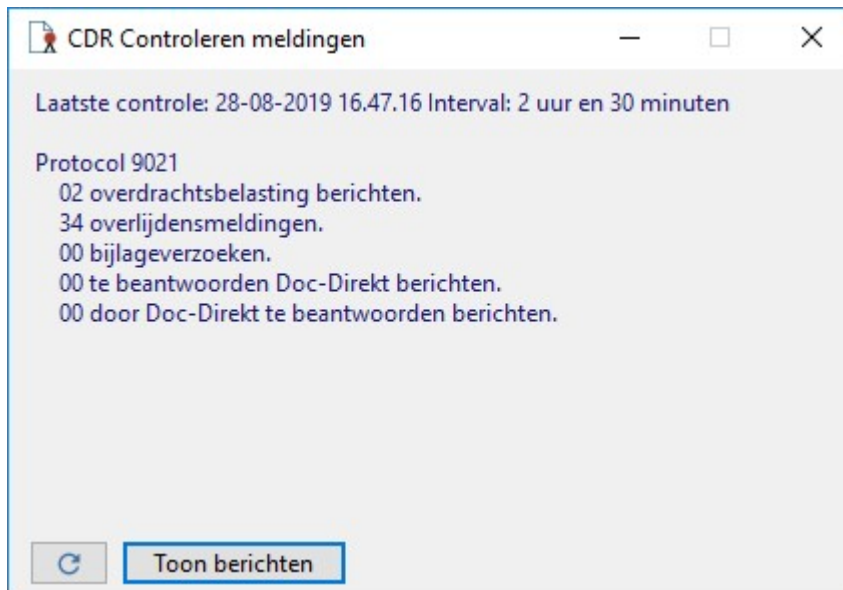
CDR Controleren meldingen

Laatste controle: 28-08-2019 16.47.16 Interval: 2 uur en 30 minuten

Protocol 9021
02 overdrachtsbelasting berichten.
34 overlijdensmeldingen.
00 bijlageverzoeken.
00 te beantwoorden Doc-Direkt berichten.
00 door Doc-Direkt te beantwoorden berichten.

Toon berichten